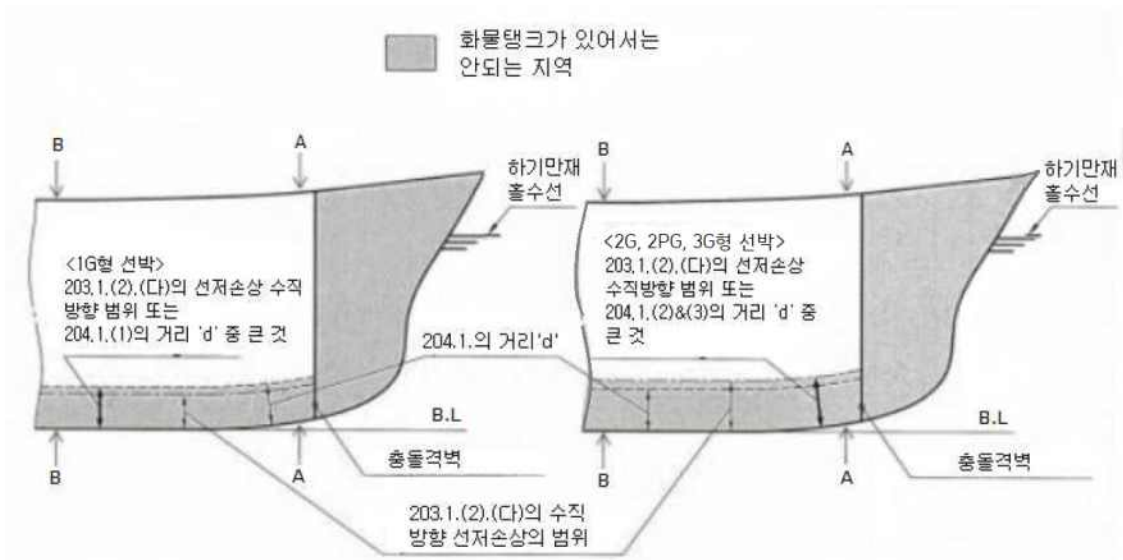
화물탱크가 있어서는 안되는 지역

B
A
하기만재 흘수선
<1G형 선박>
203.1.(2).(다)의 선저손상 수직 방향 범위 또는 204.1.(1)의 거리 'd' 중 큰 것
B.L
B
A
충돌격벽

B
A
하기만재 흘수선
<2G, 2PG, 3G형 선박>
203.1.(2).(다)의 선저손상 수직방향 범위 또는 204.1.(2)&(3)의 거리 'd' 중 큰 것
204.1.의 거리'd'
B.L
B
A
충돌격벽

203.1.(2).(다)의 수직 방향 선저손상의 범위